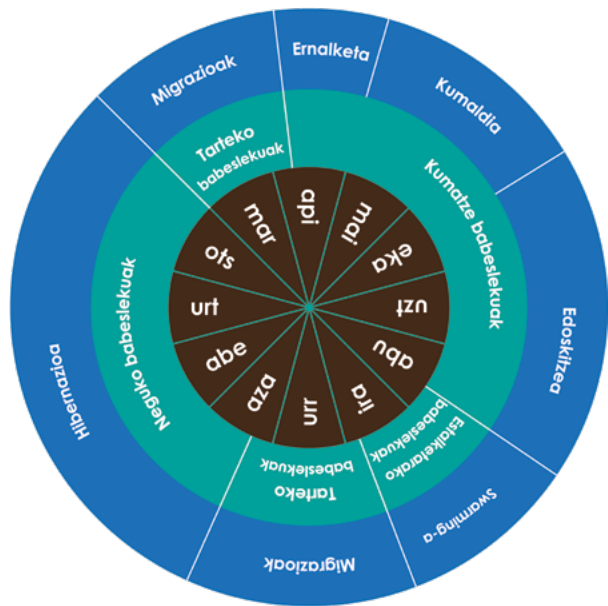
Ernalketa
Kumaldia
Edoskitzea
Swarming-a
Migrazioak
Hibernazioa
Migrazioak

Tarteko babeslekuak
Kumatze babeslekuak
Estalketarako babeslekuak
Tarteko babeslekuak
Neguko babeslekuak

api
mai
eka
uzt
abu
ira
urr
aza
abe
urt
ots
mar